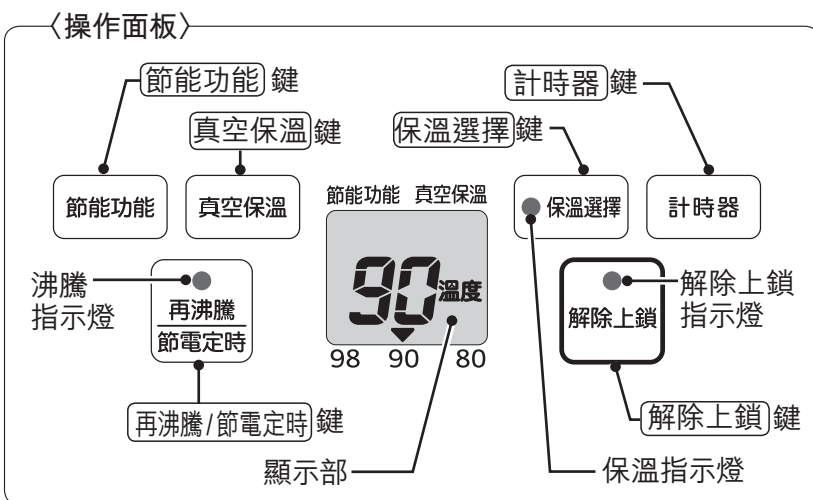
〈操作面板〉

節能功能 鍵

計時器 鍵

真空保溫 鍵

保溫選擇 鍵

節能功能

真空保溫

節能功能 真空保溫

保溫選擇

計時器

90 溫度

98 90 80

沸騰指示燈

再沸騰

節電定時

解除上鎖

解除上鎖指示燈

再沸騰/節電定時 鍵

解除上鎖 鍵

顯示部

保溫指示燈